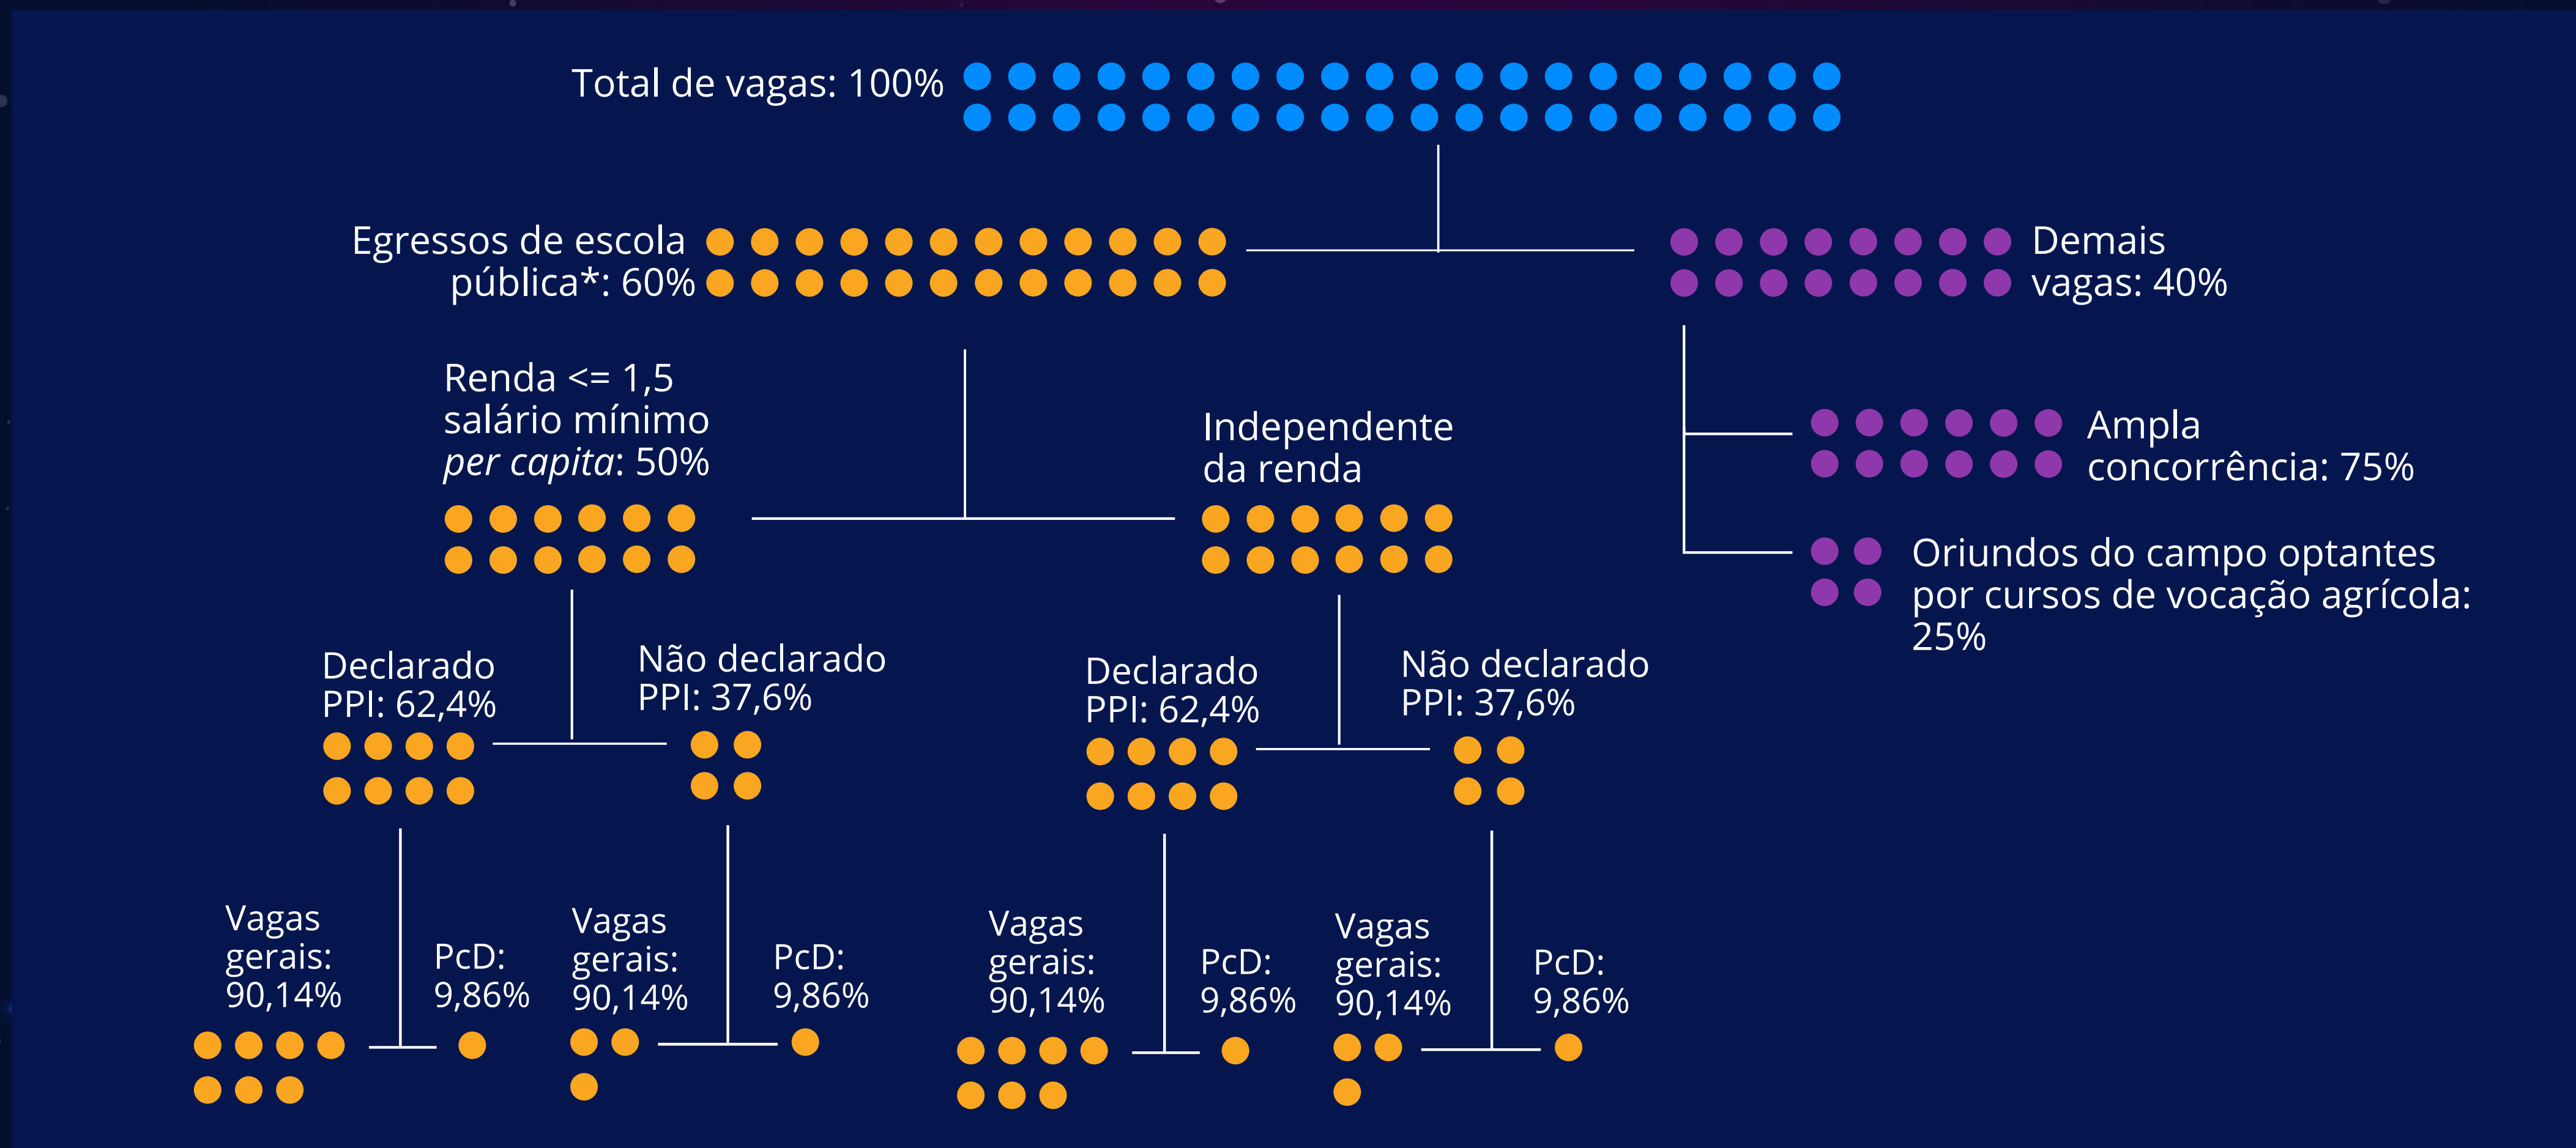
Total de vagas: 100%

Egressos de escola pública*: 60%

Demais vagas: 40%

Renda <= 1,5 salário mínimo *per capita*: 50%

Independente da renda

Ampla concorrência: 75%

Oriundos do campo optantes por cursos de vocação agrícola: 25%

Declarado PPI: 62,4%

Não declarado PPI: 37,6%

Declarado PPI: 62,4%

Não declarado PPI: 37,6%

Vagas gerais: 90,14%

PcD: 9,86%

Vagas gerais: 90,14%

PcD: 9,86%

Vagas gerais: 90,14%

PcD: 9,86%

Vagas gerais: 90,14%

PcD: 9,86%